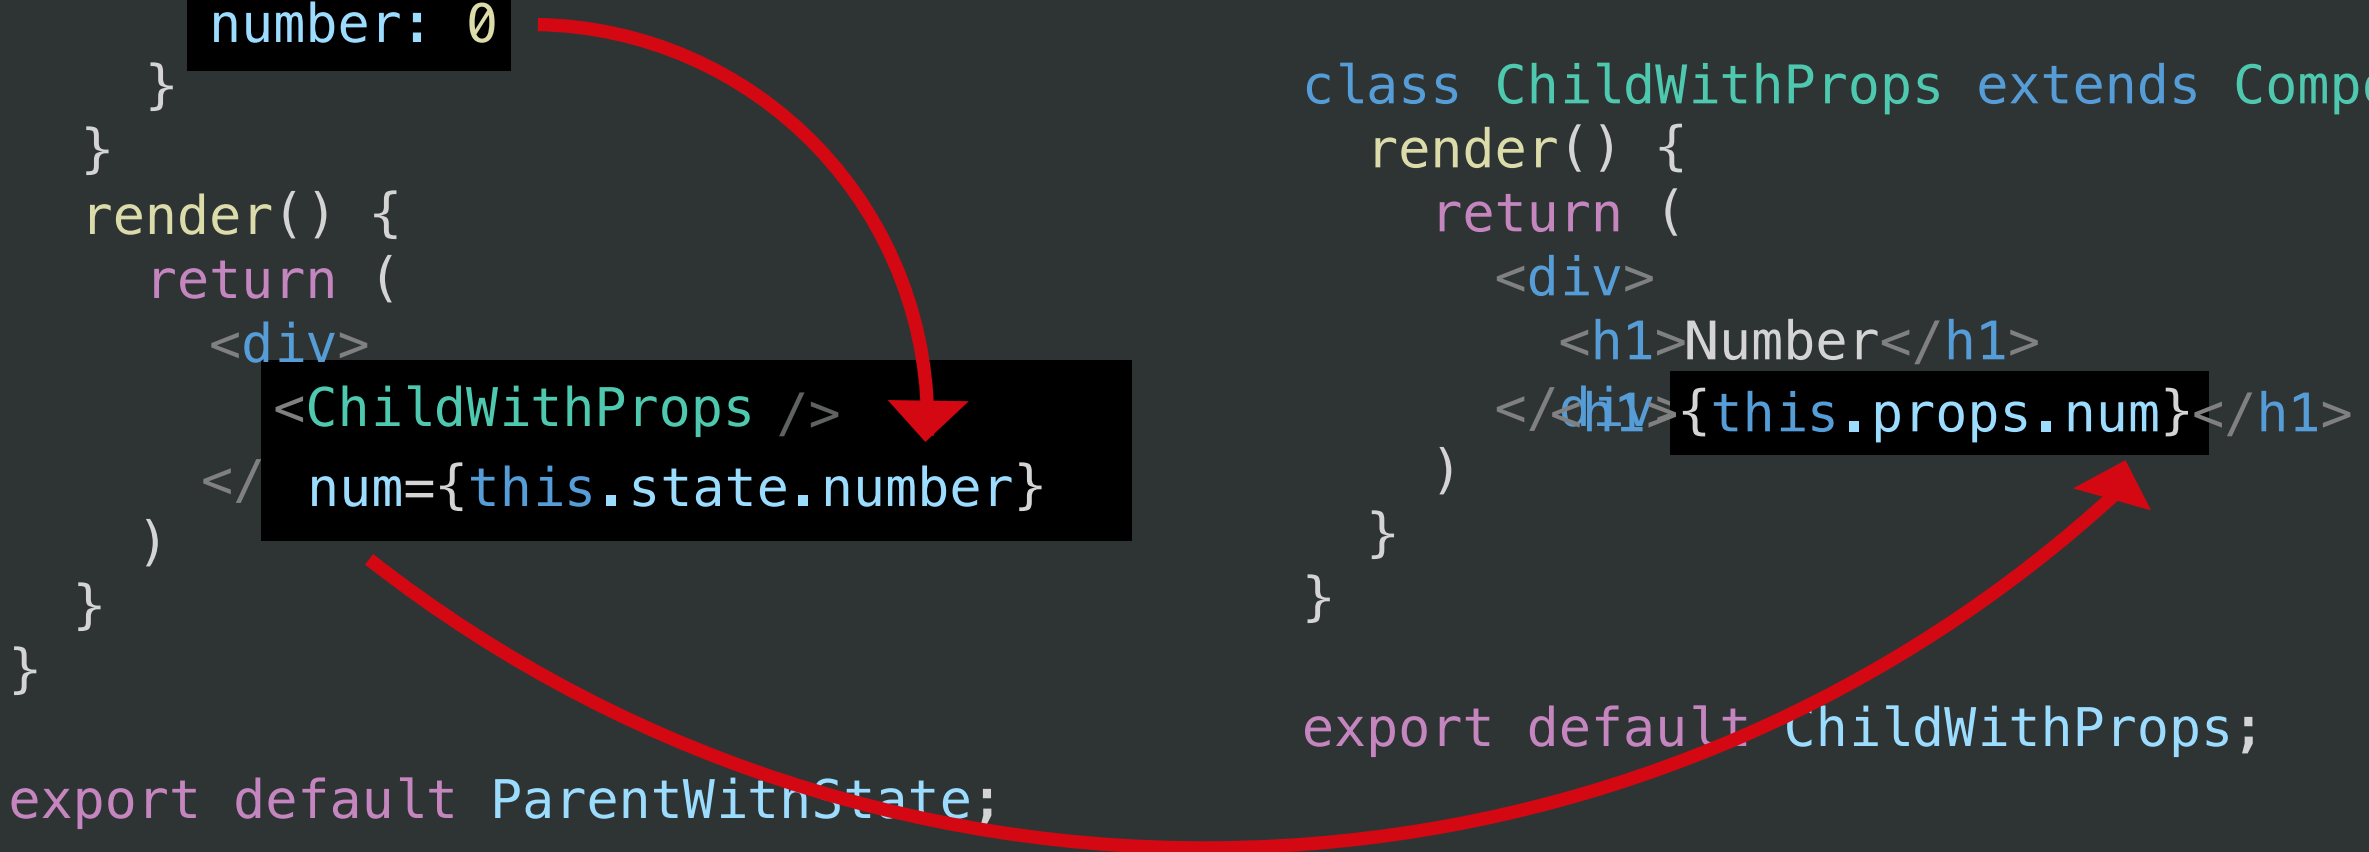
number: 0
    }
  }
  render() {
    return (
      <div>
        <ChildWithProps />
        num={this.state.number}
      </
    )
  }
}

export default ParentWithState;

class ChildWithProps extends Comp
  render() {
    return (
      <div>
        <h1>Number</h1>
      </div>{this.props.num}</h1>
    )
  }
}

export default ChildWithProps;